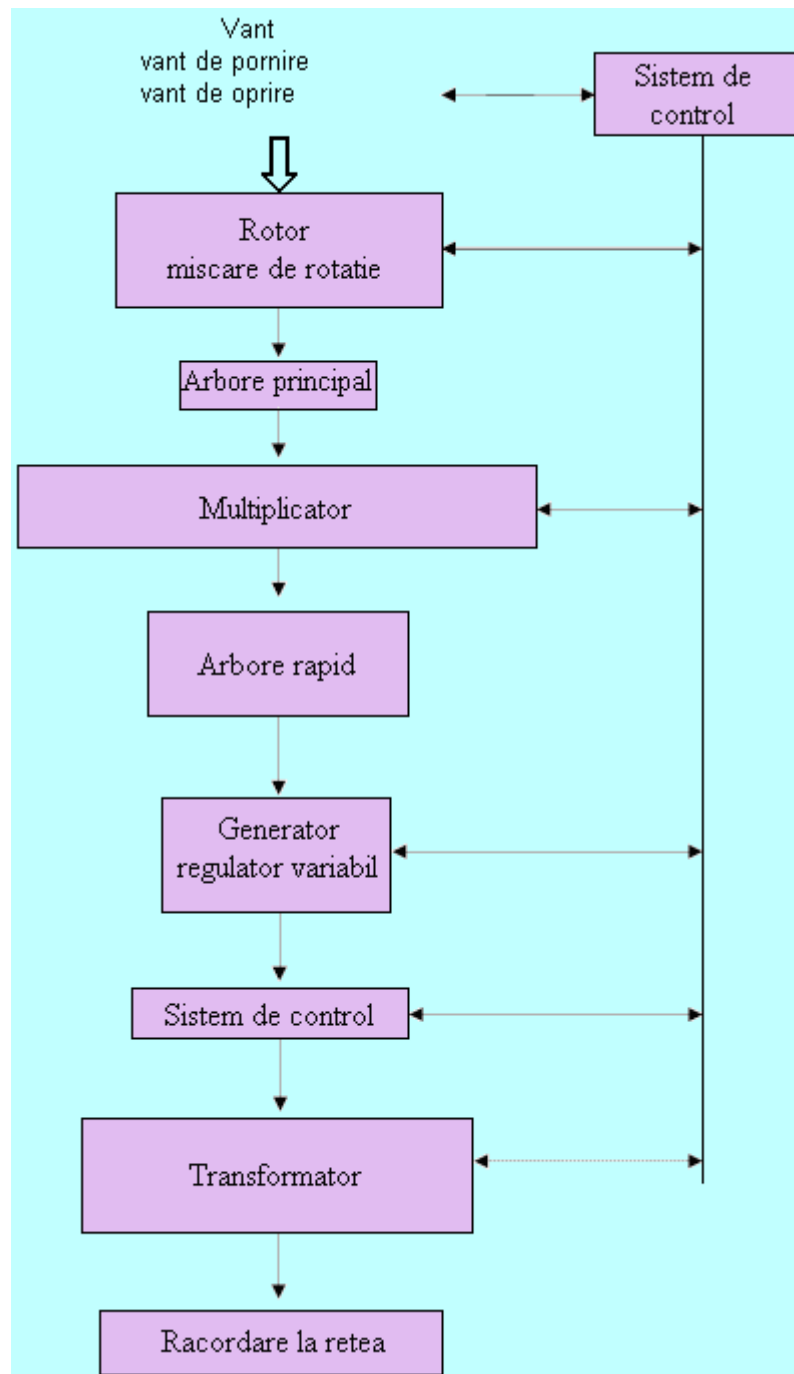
Vant
vant de pornire
vant de oprire

Sistem de control

Rotor
miscare de rotatie

Arbore principal

Multiplicator

Arbore rapid

Generator
regulator variabil

Sistem de control

Transformator

Racordare la retea